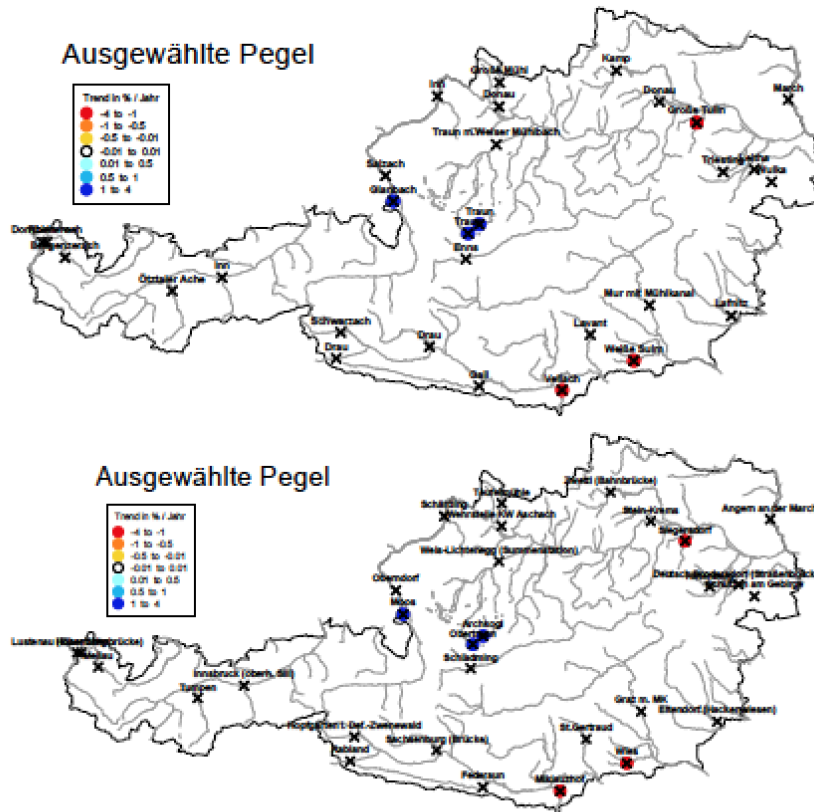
Ausgewählte Pegel

Trend in % / Jahr
-4 to -1
-1 to -0.5
-0.5 to -0.01
-0.01 to 0.01
0.01 to 0.5
0.5 to 1
1 to 4

Inn
Große Mühl
Donau
Kamp
Donau
Große Tulln
March
Traun m.Welser Mühlbach
Salzach
Glanbach
Triesting
Leitha
Wulka
Traun
Traun
Enns
Dornbirnerach
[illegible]
Ötztaler Ache
Inn
Mur mit Mühlkanal
Lafnitz
Schwarzach
Lavant
Drau
Drau
Weiße Sulm
Gail
Vellach

Ausgewählte Pegel

Trend in % / Jahr
-4 to -1
-1 to -0.5
-0.5 to -0.01
-0.01 to 0.01
0.01 to 0.5
0.5 to 1
1 to 4

Schärding
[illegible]
Wehrstelle KW Aschach
Stiefern (Bahnbrücke)
Stein-Krems
Angern an der March
Siegersdorf
Wels-Lichtenegg (Bunsenbrücke)
Deutsch-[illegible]
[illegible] am Gebirge
Oberndorf
Mülln
Archkogl
Obertraun
Schladming
Lustenau ([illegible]brücke)
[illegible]
Innsbruck (oberh. Sill)
Tumpen
Graz m. MK
Eltendorf (Hackerwiesen)
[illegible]
Rabland
Sachsenburg (Brücke)
St.Gertraud
Wies
Federaun
Miklauzhof